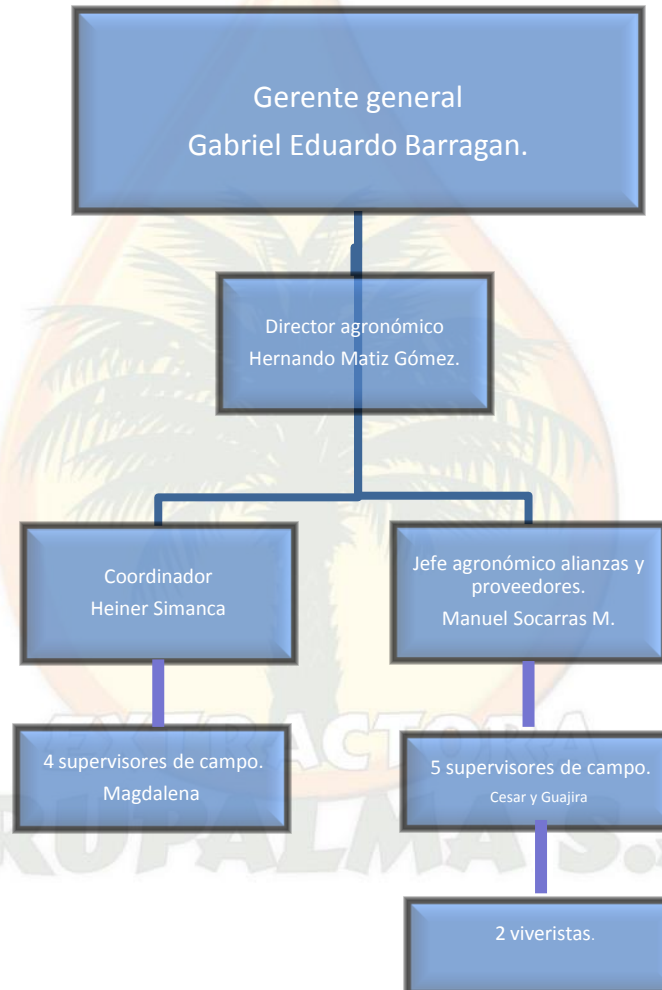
Gerente general
Gabriel Eduardo Barragan.

Director agronómico
Hernando Matiz Gómez.

Coordinador
Heiner Simanca

Jefe agronómico alianzas y proveedores.
Manuel Socarras M.

4 supervisores de campo.
Magdalena

5 supervisores de campo.
Cesar y Guajira

2 viveristas.

EXTRACTORA
RUPALMAS.